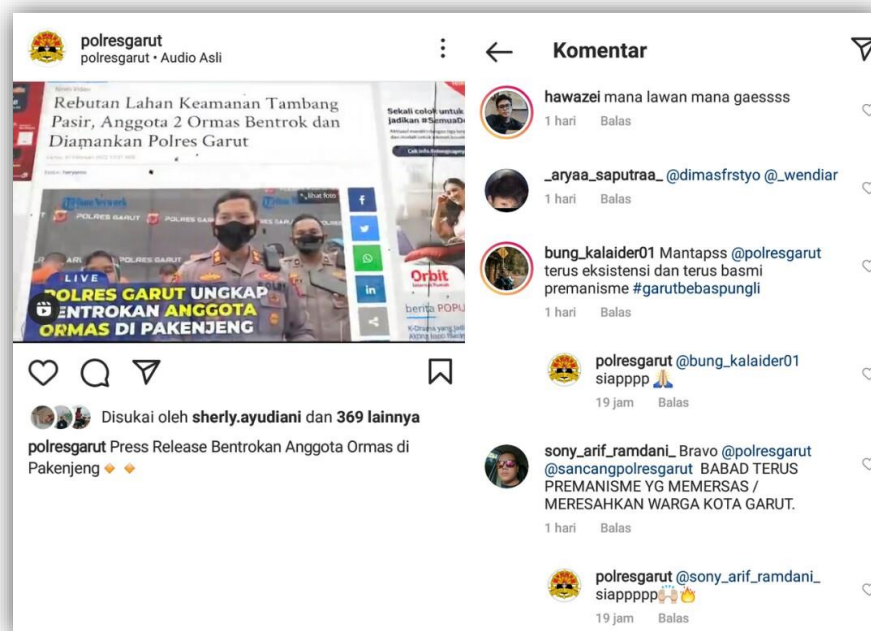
polresgarut
polresgarut • Audio Asli

Rebutan Lahan Keamanan Tambang Pasir, Anggota 2 Ormas Bentrok dan Diamankan Polres Garut

Sekali colek untuk jadikan #SemuaD

POLRES GARUT

LIVE

POLRES GARUT UNGKAP BENTROKAN ANGGOTA ORMAS DI PAKENJENG

Orbit

berita POPU

Disukai oleh sherly.ayudiani dan 369 lainnya

polresgarut Press Release Bentrokan Anggota Ormas di Pakenjeng 🔸 🔸

Komentar

hawazei mana lawan mana gaessss
1 hari Balas

_aryaa_saputraa_ @dimasfrstyo @_wendiar
1 hari Balas

bung_kalaider01 Mantapss @polresgarut terus eksistensi dan terus basmi premanisme #garutbebaspungli
1 hari Balas

polresgarut @bung_kalaider01 siapppp 🙏
19 jam Balas

sony_arif_ramdani_ Bravo @polresgarut @sancangpolresgarut BABAD TERUS PREMANISME YG MEMERSAS / MERESAHKAN WARGA KOTA GARUT.
1 hari Balas

polresgarut @sony_arif_ramdani_ siappppp🙌🔥
19 jam Balas